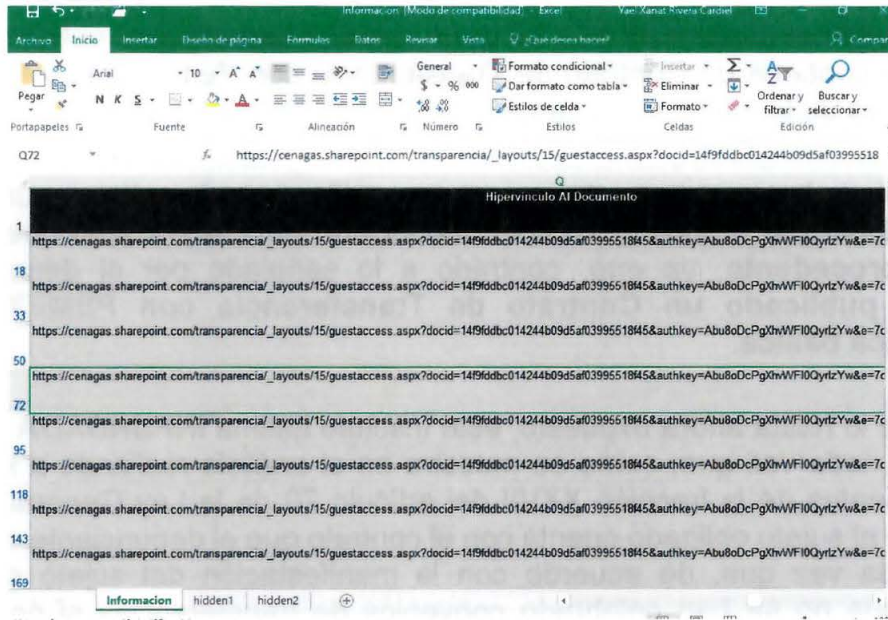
Informacion [Modo de compatibilidad] - Excel Yael Xanat Rivera Cardiel

Archivo Inicio Insertar Diseño de página Fórmulas Datos Revisar Vista ¿Qué desea hacer? Compartir

Pegar Arial 10 A A General Formato condicional Dar formato como tabla Estilos de celda Insertar Eliminar Formato Ordenar y filtrar Buscar y seleccionar

N K S $ % 000

Portapapeles Fuente Alineación Número Estilos Celdas Edición

Q72 $f_x$ https://cenagas.sharepoint.com/transparencia/_layouts/15/guestaccess.aspx?docid=14f9fddbc014244b09d5af03995518

Q

Hipervínculo Al Documento

1 https://cenagas.sharepoint.com/transparencia/_layouts/15/guestaccess.aspx?docid=14f9fddbc014244b09d5af03995518f45&authkey=Abu8oDcPgXhWFI0QyrlzYw&e=7c

18 https://cenagas.sharepoint.com/transparencia/_layouts/15/guestaccess.aspx?docid=14f9fddbc014244b09d5af03995518f45&authkey=Abu8oDcPgXhWFI0QyrlzYw&e=7c

33 https://cenagas.sharepoint.com/transparencia/_layouts/15/guestaccess.aspx?docid=14f9fddbc014244b09d5af03995518f45&authkey=Abu8oDcPgXhWFI0QyrlzYw&e=7c

50 https://cenagas.sharepoint.com/transparencia/_layouts/15/guestaccess.aspx?docid=14f9fddbc014244b09d5af03995518f45&authkey=Abu8oDcPgXhWFI0QyrlzYw&e=7c

72 https://cenagas.sharepoint.com/transparencia/_layouts/15/guestaccess.aspx?docid=14f9fddbc014244b09d5af03995518f45&authkey=Abu8oDcPgXhWFI0QyrlzYw&e=7c

95 https://cenagas.sharepoint.com/transparencia/_layouts/15/guestaccess.aspx?docid=14f9fddbc014244b09d5af03995518f45&authkey=Abu8oDcPgXhWFI0QyrlzYw&e=7c

118 https://cenagas.sharepoint.com/transparencia/_layouts/15/guestaccess.aspx?docid=14f9fddbc014244b09d5af03995518f45&authkey=Abu8oDcPgXhWFI0QyrlzYw&e=7c

143 https://cenagas.sharepoint.com/transparencia/_layouts/15/guestaccess.aspx?docid=14f9fddbc014244b09d5af03995518f45&authkey=Abu8oDcPgXhWFI0QyrlzYw&e=7c

169

Informacion hidden1 hidden2